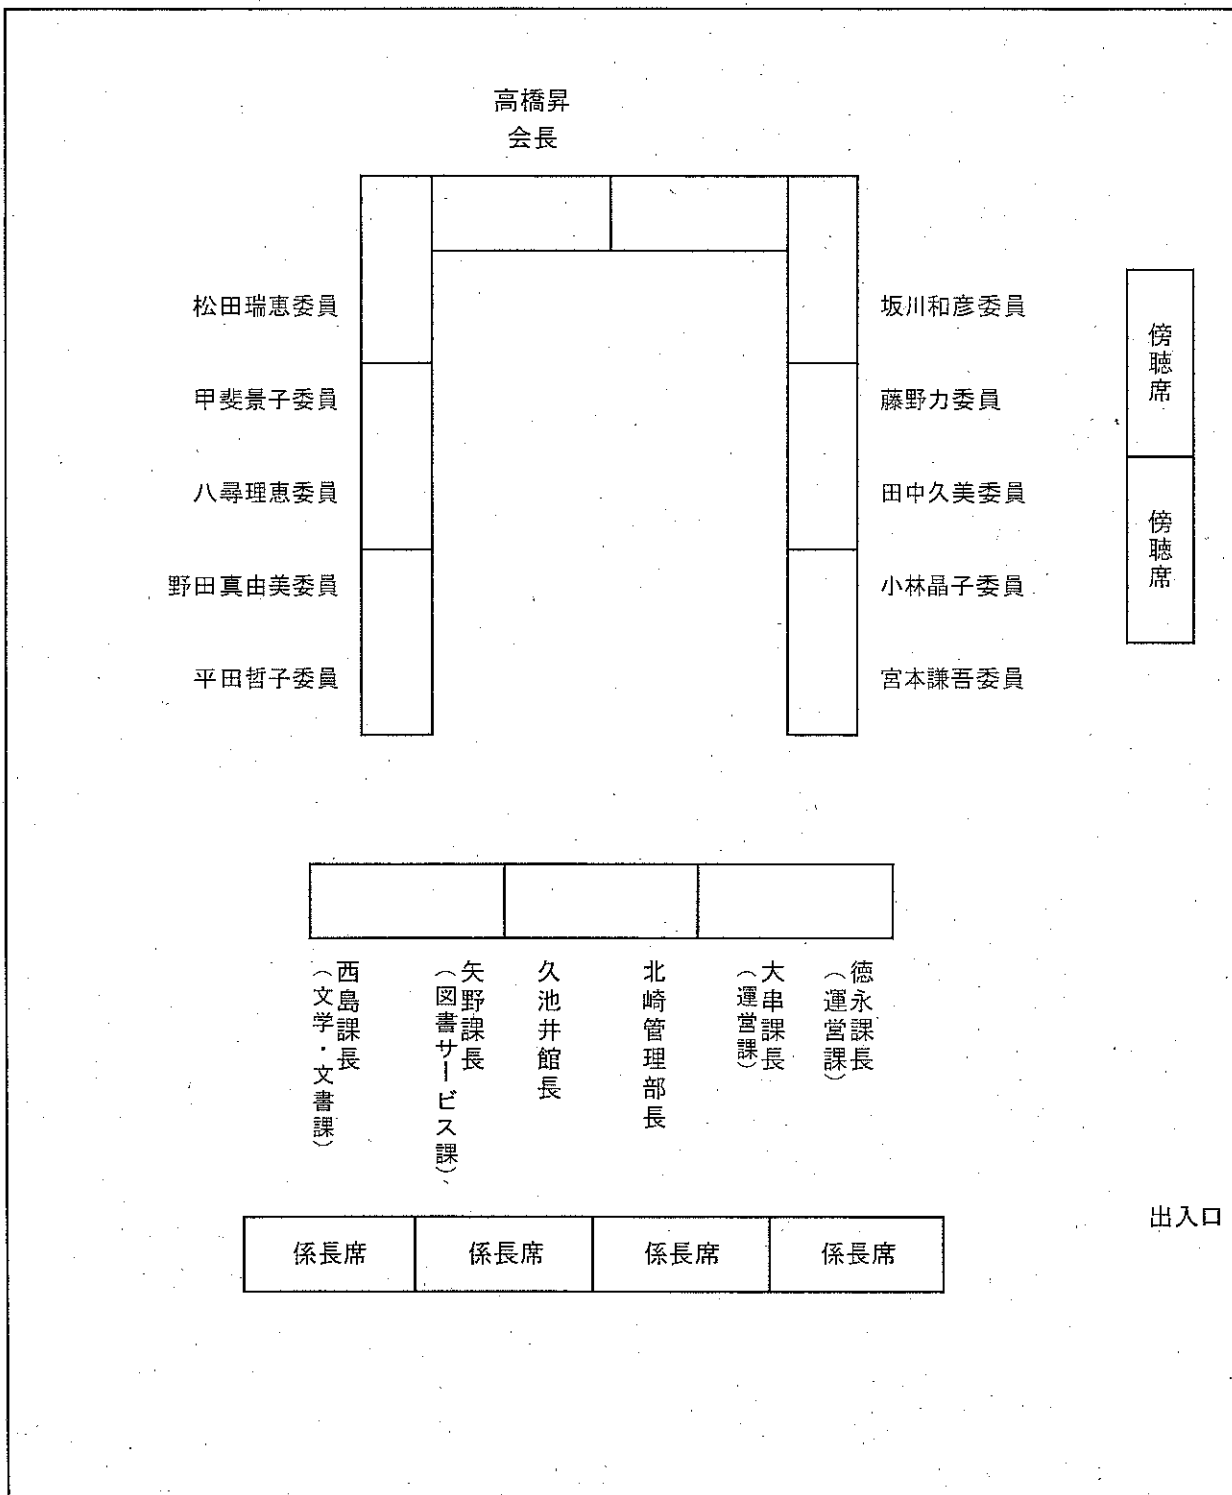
高橋昇
会長

松田瑞恵委員
甲斐景子委員
八尋理恵委員
野田真由美委員
平田哲子委員

坂川和彦委員
藤野力委員
田中久美委員
小林晶子委員
宮本謙吾委員

傍聴席
傍聴席

西島課長（文学・文書課）
矢野課長（図書サービス課）
久池井館長
北崎管理部長
大串課長（運営課）
徳永課長（運営課）

係長席
係長席
係長席
係長席

出入口